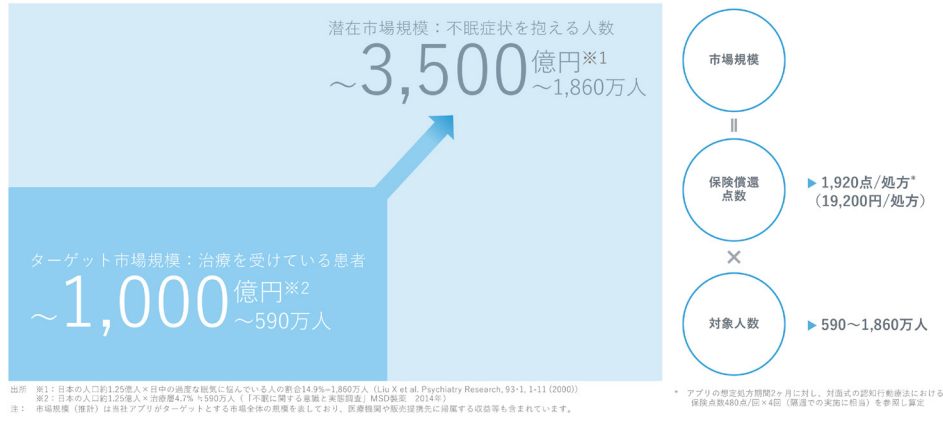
潜在市場規模：不眠症状を抱える人数

～3,500億円※1
～1,860万人

ターゲット市場規模：治療を受けている患者

～1,000億円※2
～590万人

市場規模

=

保険償還点数

▶ 1,920点/処方*
（19,200円/処方）

×

対象人数

▶ 590～1,860万人

出所　※1：日本の人口約1.25億人×日中の過度な眠気に悩んでいる人の割合14.9%=1,860万人（Liu X et al. Psychiatry Research, 93-1, 1-11 (2000)）
※2：日本の人口約1.25億人×治療層4.7% ≒590万人（「不眠に関する意識と実態調査」MSD製薬　2014年）
注：　市場規模（推計）は当社アプリがターゲットとする市場全体の規模を表しており、医療機関や販売提携先に帰属する収益等も含まれています。

*　アプリの想定処方期間2ヶ月に対し、対面式の認知行動療法における保険点数480点/回×4回（隔週での実施に相当）を参照し算定